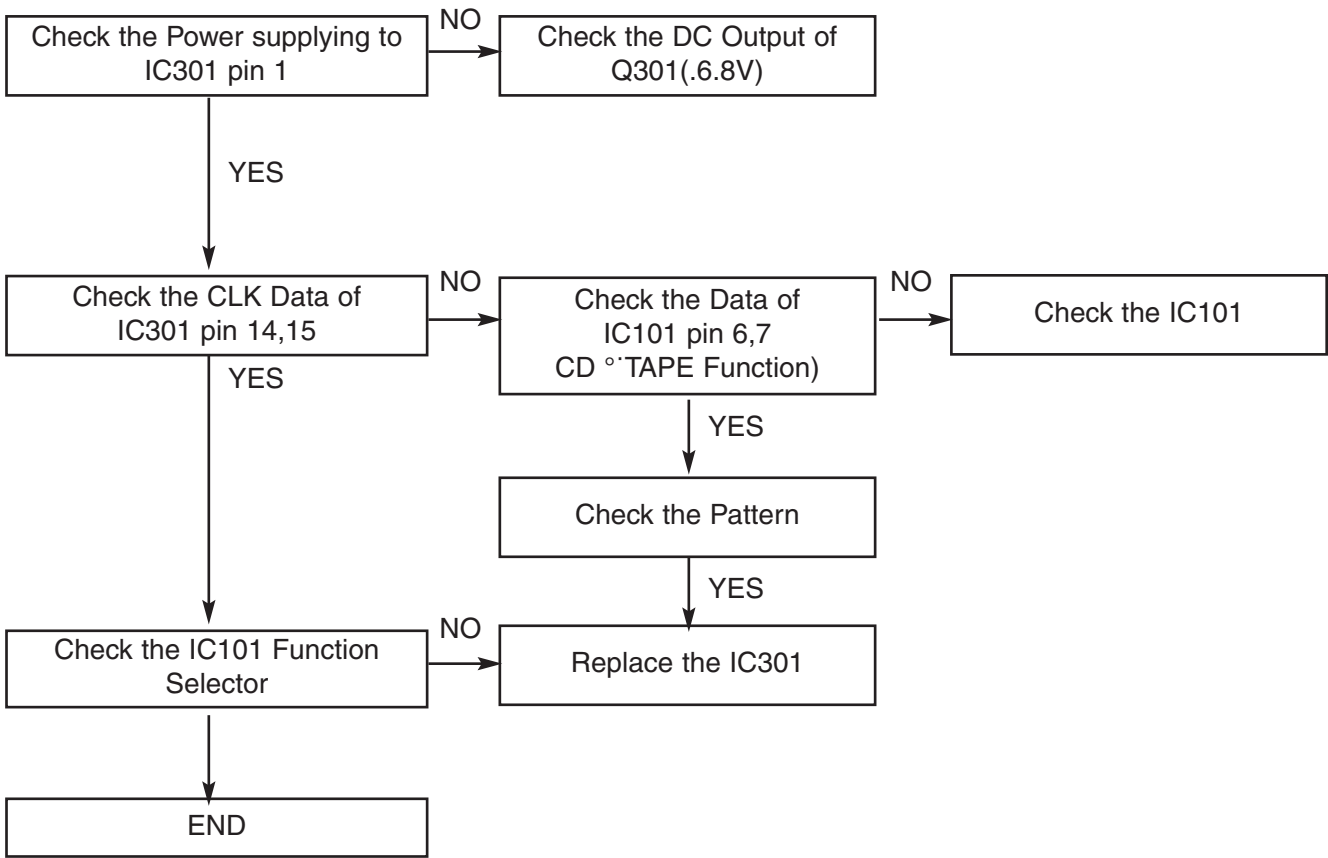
Check the Power supplying to IC301 pin 1

NO

Check the DC Output of Q301(.6.8V)

YES

Check the CLK Data of IC301 pin 14,15

NO

Check the Data of IC101 pin 6,7 CD °˙TAPE Function)

NO

Check the IC101

YES

YES

Check the Pattern

YES

Check the IC101 Function Selector

NO

Replace the IC301

END